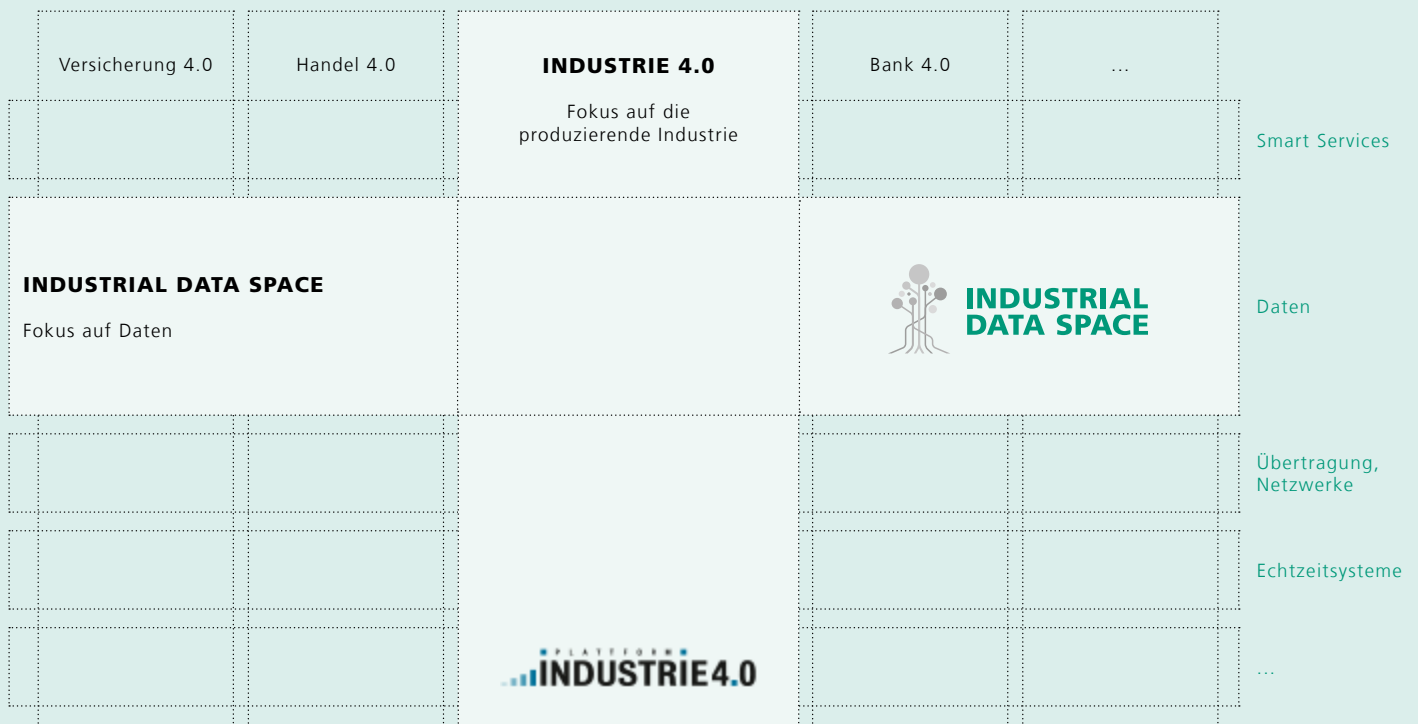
Versicherung 4.0

Handel 4.0

INDUSTRIE 4.0

Fokus auf die produzierende Industrie

Bank 4.0

...

Smart Services

INDUSTRIAL DATA SPACE

Fokus auf Daten

INDUSTRIAL DATA SPACE

Daten

Übertragung, Netzwerke

Echtzeitsysteme

PLATTFORM INDUSTRIE 4.0

...